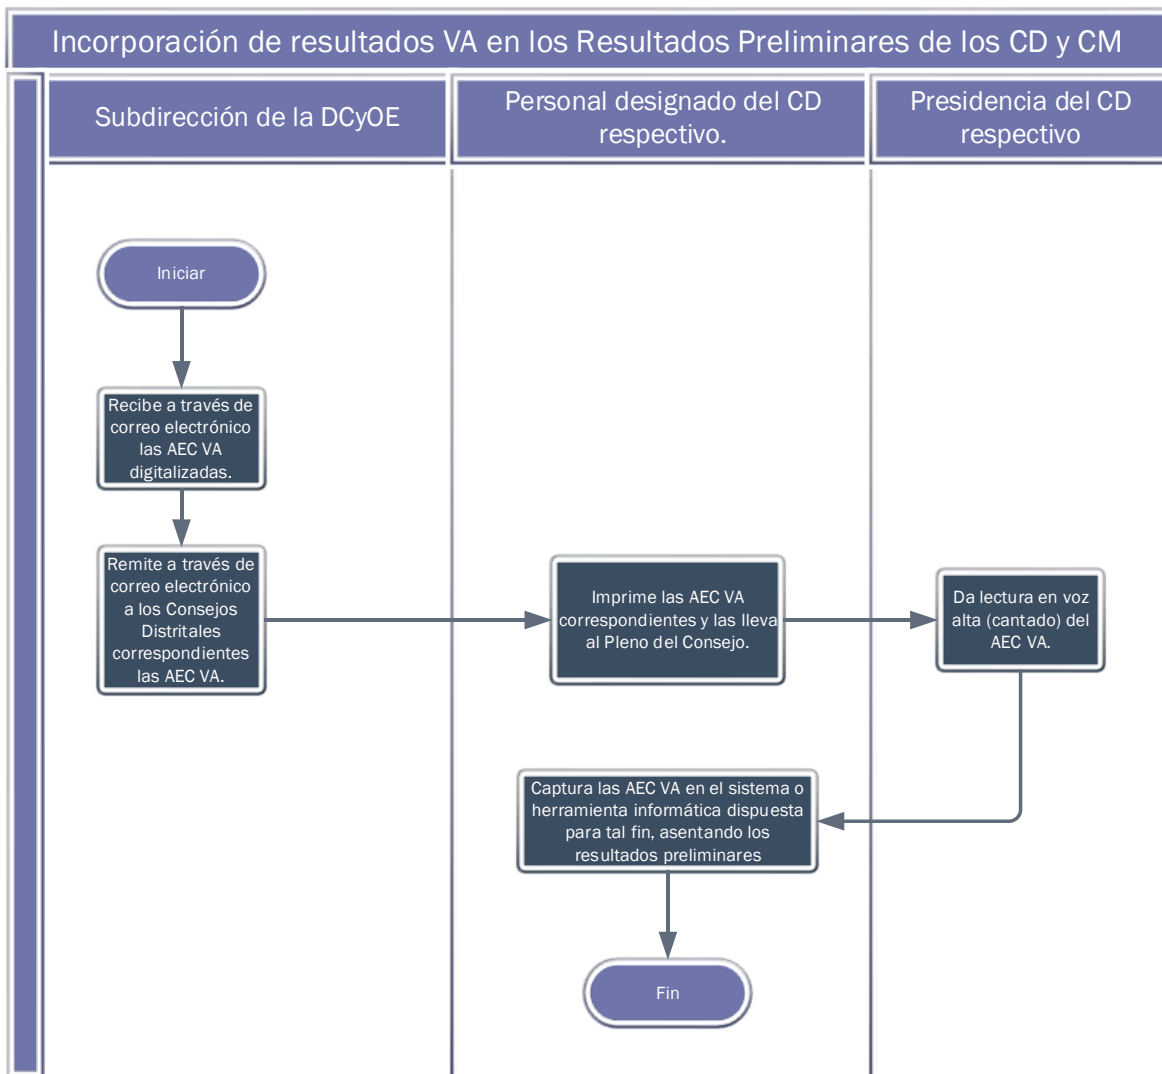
Incorporación de resultados VA en los Resultados Preliminares de los CD y CM

Subdirección de la DCyOE

Personal designado del CD respectivo.

Presidencia del CD respectivo

Iniciar

Recibe a través de correo electrónico las AEC VA digitalizadas.

Remite a través de correo electrónico a los Consejos Distritales correspondientes las AEC VA.

Imprime las AEC VA correspondientes y las lleva al Pleno del Consejo.

Da lectura en voz alta (cantado) del AEC VA.

Captura las AEC VA en el sistema o herramienta informática dispuesta para tal fin, asentando los resultados preliminares

Fin